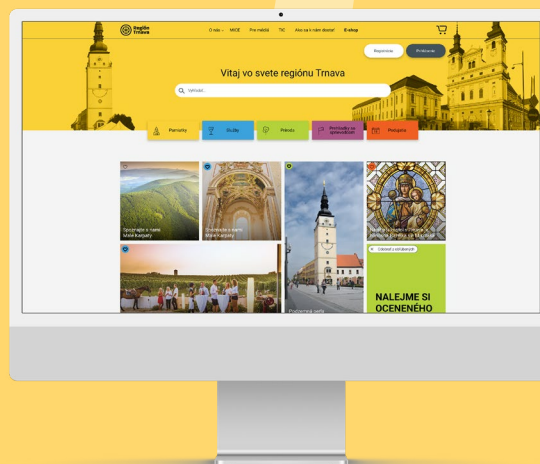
Región Trnava

O nás MICE Pre média TIC Ako sa k nám dostať E-shop

Registrácia Prihlásenie

Vitaj vo svete regiónu Trnava

Vyhľadať...

Pamiatky

Služby

Príroda

Podujatia

Spoznajte s nami Malé Karpaty

Spoznajte s nami Malé Karpaty

Pozdravte s nami

Ozvať sa s otázkami

NALEJME SI OCENENÉHO